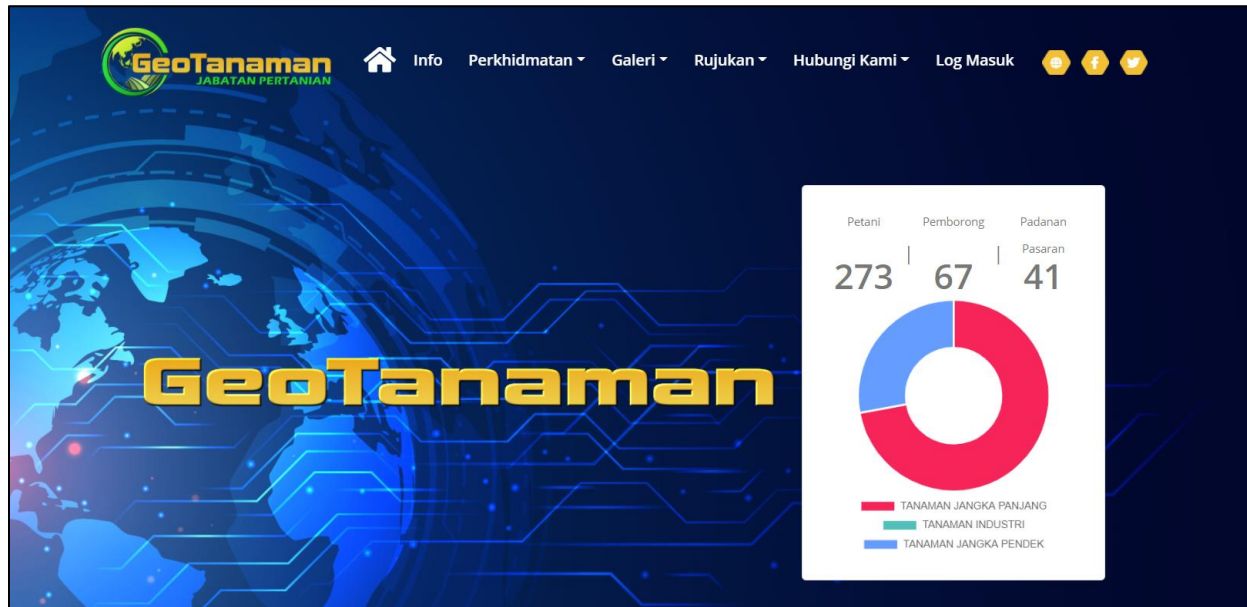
GeoTanaman
JABATAN PERTANIAN

Info Perkhidmatan Galeri Rujukan Hubungi Kami Log Masuk

GeoTanaman

Petani | Pemborong | Padanan Pasaran
273 67 41

TANAMAN JANGKA PANJANG
TANAMAN INDUSTRI
TANAMAN JANGKA PENDEK